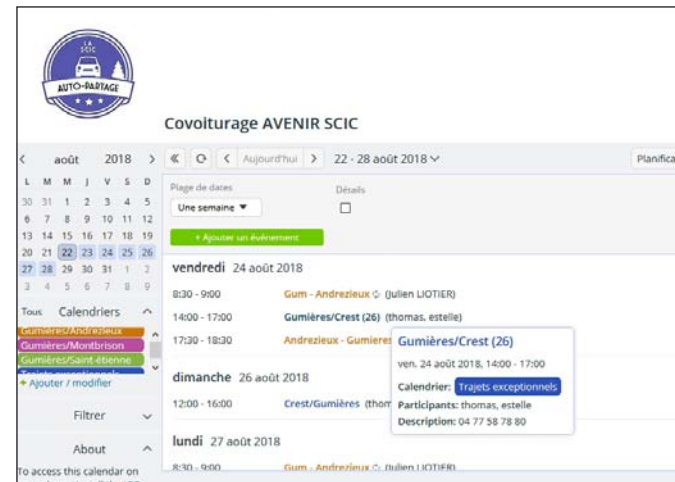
LA SCIC
AUTO-PARTAGE

Covoiturage AVENIR SCIC

< août 2018 >

| L | M | M | J | V | S | D |
|---|---|---|---|---|---|---|
| 30 | 31 | 1 | 2 | 3 | 4 | 5 |
| 6 | 7 | 8 | 9 | 10 | 11 | 12 |
| 13 | 14 | 15 | 16 | 17 | 18 | 19 |
| 20 | 21 | 22 | 23 | 24 | 25 | 26 |
| 27 | 28 | 29 | 30 | 31 | 1 | 2 |
| 3 | 4 | 5 | 6 | 7 | 8 | 9 |

Tous Calendriers ^
Gumières/Andrezieux
Gumières/Montbrison
Gumières/Saint-étienne
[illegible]
+ Ajouter / modifier

Filtrer

About ^
To access this calendar on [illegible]

« ⟳ < Aujourd'hui > 22 - 28 août 2018 ∨ Planifica

Plage de dates
Une semaine ▼
Détails
☐
+ Ajouter un événement

vendredi 24 août 2018
8:30 - 9:00 Gum - Andrezieux (Julien LIOTIER)
14:00 - 17:00 Gumières/Crest (26) (thomas, estelle)
17:30 - 18:30 Andrezieux - Gumieres

Gumières/Crest (26)
ven. 24 août 2018, 14:00 - 17:00
Calendrier: Trajets exceptionnels
Participants: thomas, estelle
Description: 04 77 58 78 80

dimanche 26 août 2018
12:00 - 16:00 Crest/Gumières (thom

lundi 27 août 2018
8:30 - 9:00 Gum - Andrezieux (Julien LIOTIER)